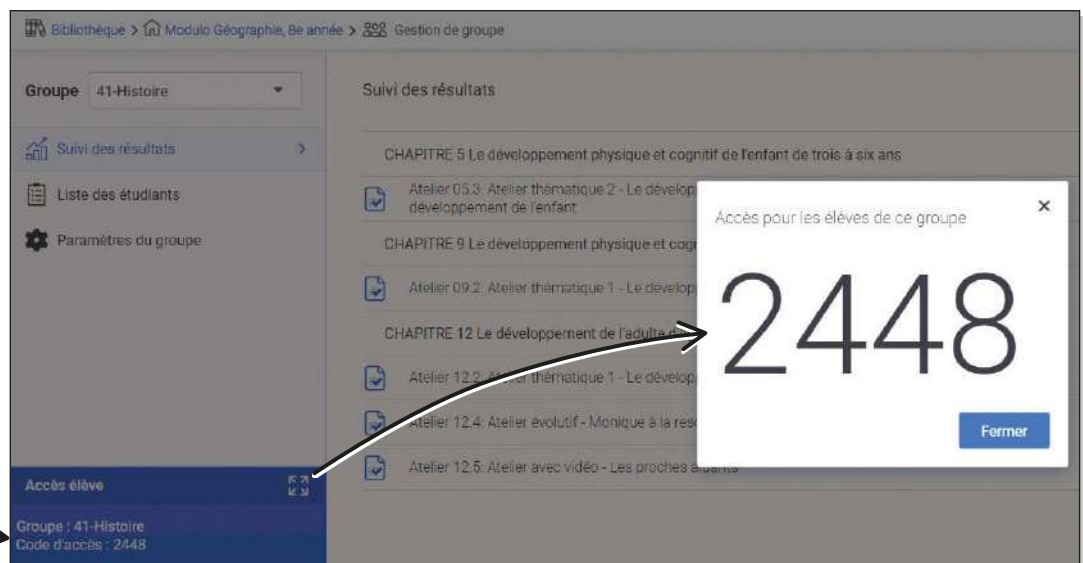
Bibliothèque > Modulo Géographie, 8e année > Gestion de groupe

Groupe 41-Histoire

Suivi des résultats

Liste des étudiants

Paramètres du groupe

Accès élève

Groupe : 41-Histoire
Code d'accès : 2448

Suivi des résultats

CHAPITRE 5 Le développement physique et cognitif de l'enfant de trois à six ans

Atelier 05.3: Atelier thématique 2 - Le dévelop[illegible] développement de l'enfant

CHAPITRE 9 Le développement physique et cogn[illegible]

Atelier 09.2: Atelier thématique 1 - Le dévelop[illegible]

CHAPITRE 12 Le développement de l'adulte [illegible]

Atelier 12.2: Atelier thématique 1 - Le dévelop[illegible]

Atelier 12.4: Atelier évolutif - Monique à la rés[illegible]

Atelier 12.5: Atelier avec vidéo - Les proches a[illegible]

Accès pour les élèves de ce groupe

2448

Fermer